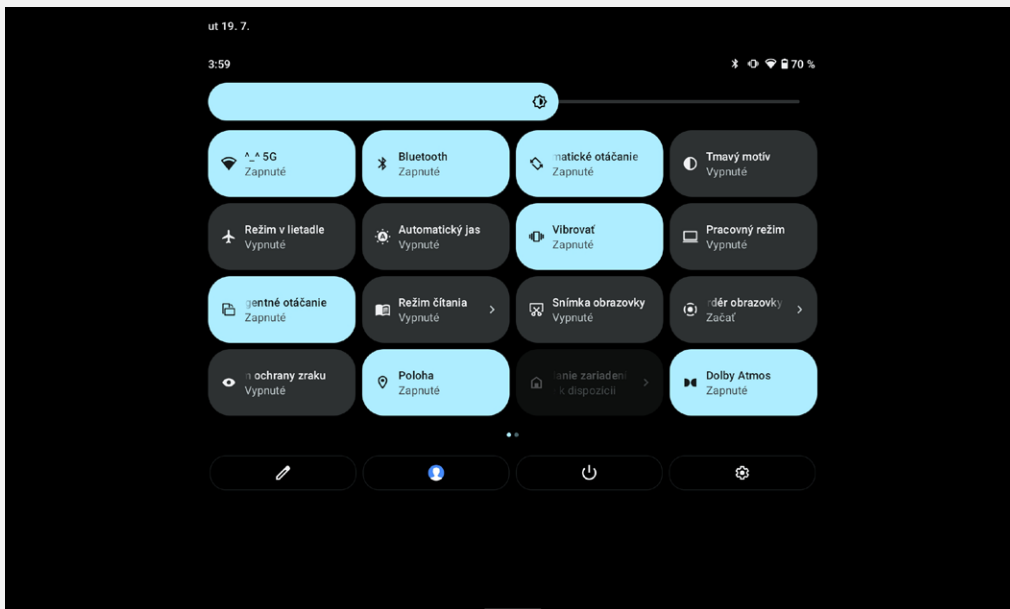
ut 19. 7.

3:59

70 %

^_^ 5G
Zapnuté

Bluetooth
Zapnuté

matické otáčanie
Zapnuté

Tmavý motív
Vypnuté

Režim v lietadle
Vypnuté

Automatický jas
Vypnuté

Vibrovať
Zapnuté

Pracovný režim
Vypnuté

gentné otáčanie
Zapnuté

Režim čítania
Vypnuté

Snímka obrazovky
Vypnuté

rdér obrazovky
Začať

ochrany zraku
Vypnuté

Poloha
Zapnuté

anie zariadeni
k dispozícii

Dolby Atmos
Zapnuté